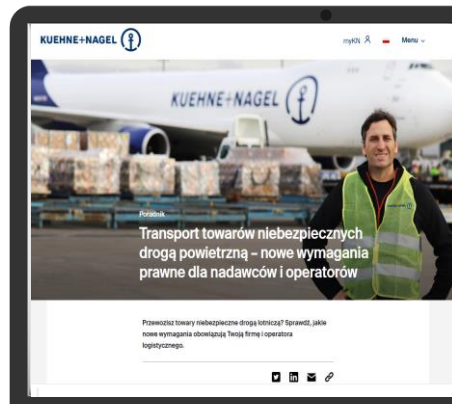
KUEHNE+NAGEL

myKN Menu

KUEHNE+NAGEL

Poradnik

Transport towarów niebezpiecznych drogą powietrzną – nowe wymagania prawne dla nadawców i operatorów

Przewozisz towary niebezpieczne drogą lotniczą? Sprawdź, jakie nowe wymagania obowiązują Twoją firmę i operatora logistycznego.